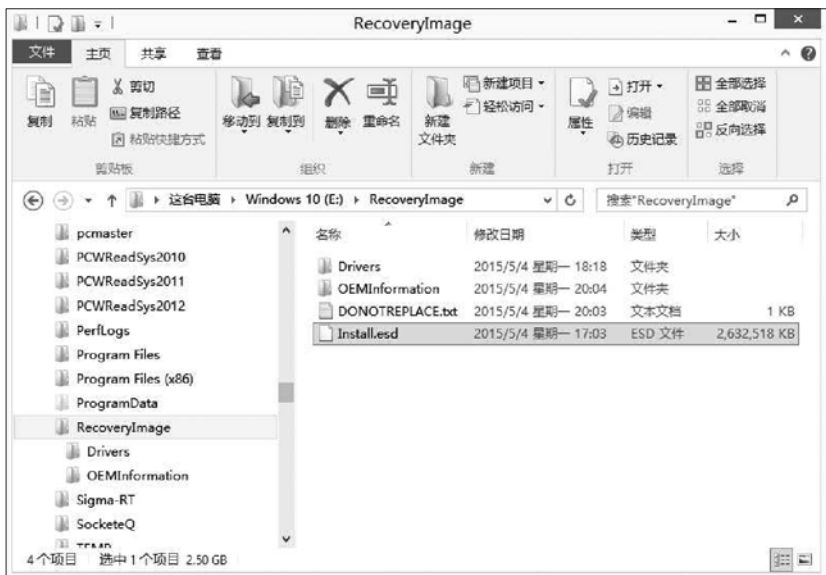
RecoveryImage

文件 主页 共享 查看

复制 粘贴 剪切 复制路径 粘贴快捷方式
剪贴板

移动到 复制到 删除 重命名
组织

新建文件夹 新建项目 ▾ 轻松访问 ▾
新建

属性 打开 ▾ 编辑 历史记录
打开

全部选择 全部取消 反向选择
选择

这台电脑 ▸ Windows 10 (E:) ▸ RecoveryImage

搜索"RecoveryImage"

pcmaster
PCWReadSys2010
PCWReadSys2011
PCWReadSys2012
PerfLogs
Program Files
Program Files (x86)
ProgramData
RecoveryImage
Drivers
OEMInformation
Sigma-RT
SocketeQ
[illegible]

| 名称 | 修改日期 | 类型 | 大小 |
|---|---|---|---|
| Drivers | 2015/5/4 星期一 18:18 | 文件夹 | |
| OEMInformation | 2015/5/4 星期一 20:04 | 文件夹 | |
| DONOTREPLACE.txt | 2015/5/4 星期一 20:03 | 文本文档 | 1 KB |
| Install.esd | 2015/5/4 星期一 17:03 | ESD 文件 | 2,632,518 KB |

4个项目 选中1个项目 2.50 GB